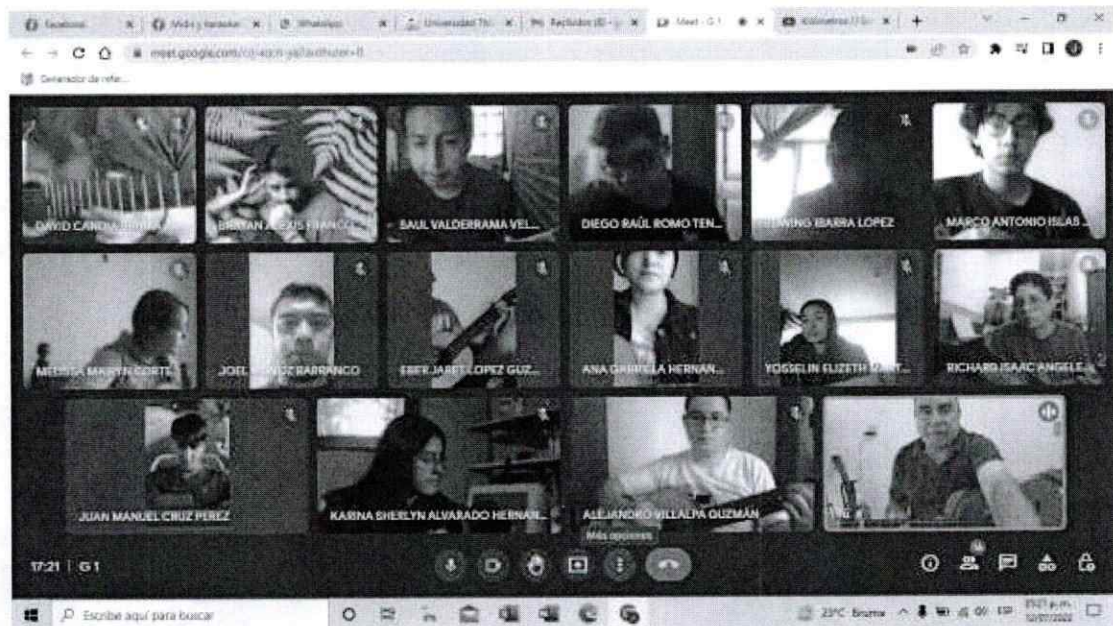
Facebook | Web y trabajo | WhatsApp | Universidad Th | Recibidos (8) | Meet - G1 | Kilómetros | +

meet.google.com/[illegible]

Generador de refer...

DAVID CANDIA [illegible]
BRAYAN ALEXIS FRANCO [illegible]
SAUL VALDERRAMA VEL...
DIEGO RAÚL ROMO TEN...
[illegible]NING IBARRA LOPEZ
MARCO ANTONIO ISLAB...
MELISSA MARYN CORTE...
JOEL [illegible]Z BARRANCO
EBER JARET LOPEZ GUZ...
ANA GABRIELA HERNAN...
YOSSELIN ELIZETH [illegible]
RICHARD ISAAC ANGELE...
JUAN MANUEL CRUZ PEREZ
KARINA SHERLYN ALVARADO HERNAN...
ALEJANDRO VILLALPA GUZMÁN

Más opciones

17:21 | G1

Escribe aquí para buscar

23°C Bruma

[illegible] p.m.
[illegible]/2022